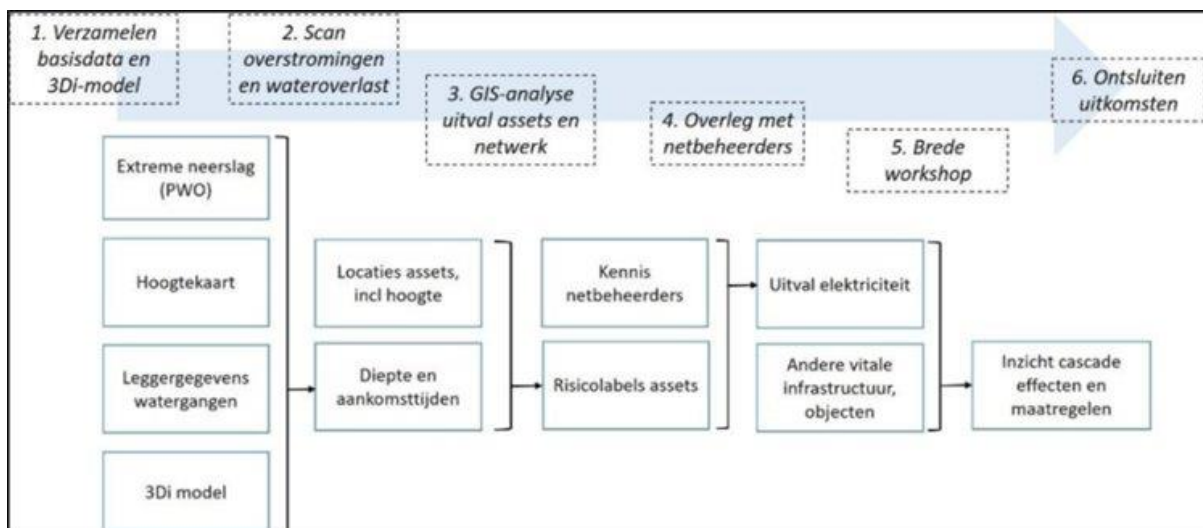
1. Verzamelen basisdata en 3Di-model

2. Scan overstromingen en wateroverlast

3. GIS-analyse uitval assets en netwerk

4. Overleg met netbeheerders

5. Brede workshop

6. Ontsluiten uitkomsten

Extreme neerslag (PWO)

Hoogtekaart

Leggergegevens watergangen

3Di model

Locaties assets, incl hoogte

Diepte en aankomsttijden

Kennis netbeheerders

Risicolabels assets

Uitval elektriciteit

Andere vitale infrastructuur, objecten

Inzicht cascade effecten en maatregelen